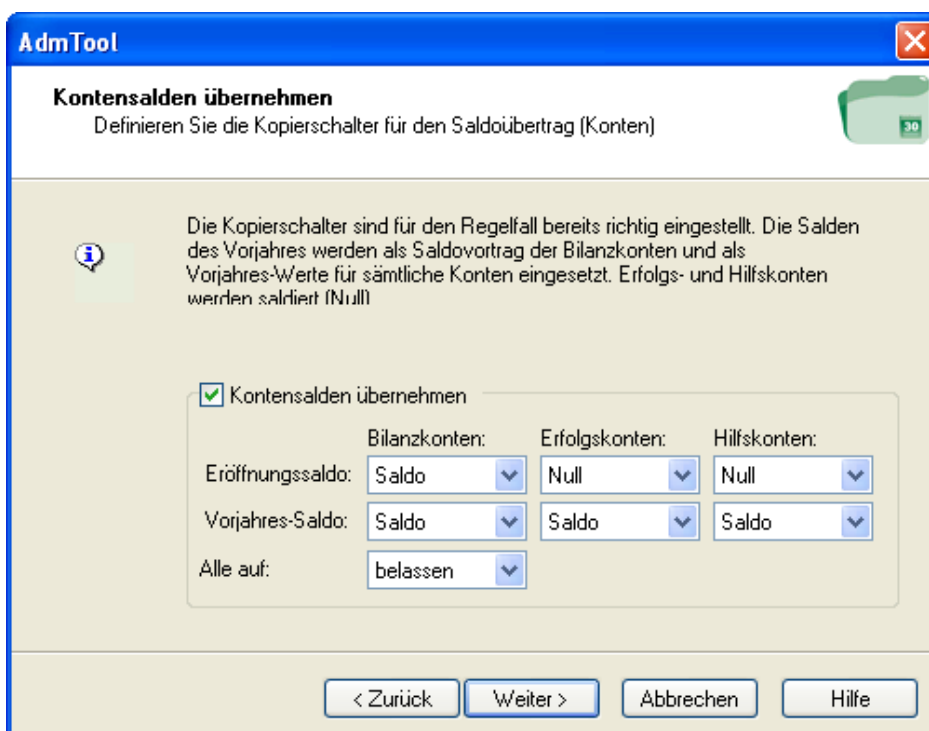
AdmTool

Kontensalden übernehmen
Definieren Sie die Kopierschalter für den Saldoübertrag (Konten)

30

Die Kopierschalter sind für den Regelfall bereits richtig eingestellt. Die Salden des Vorjahres werden als Saldovortrag der Bilanzkonten und als Vorjahres-Werte für sämtliche Konten eingesetzt. Erfolgs- und Hilfskonten werden saldiert (Null)

Kontensalden übernehmen

| | Bilanzkonten: | Erfolgskonten: | Hilfskonten: |
|---|---|---|---|
| Eröffnungssaldo: | Saldo | Null | Null |
| Vorjahres-Saldo: | Saldo | Saldo | Saldo |
| Alle auf: | belassen | | |

< Zurück   Weiter >   Abbrechen   Hilfe